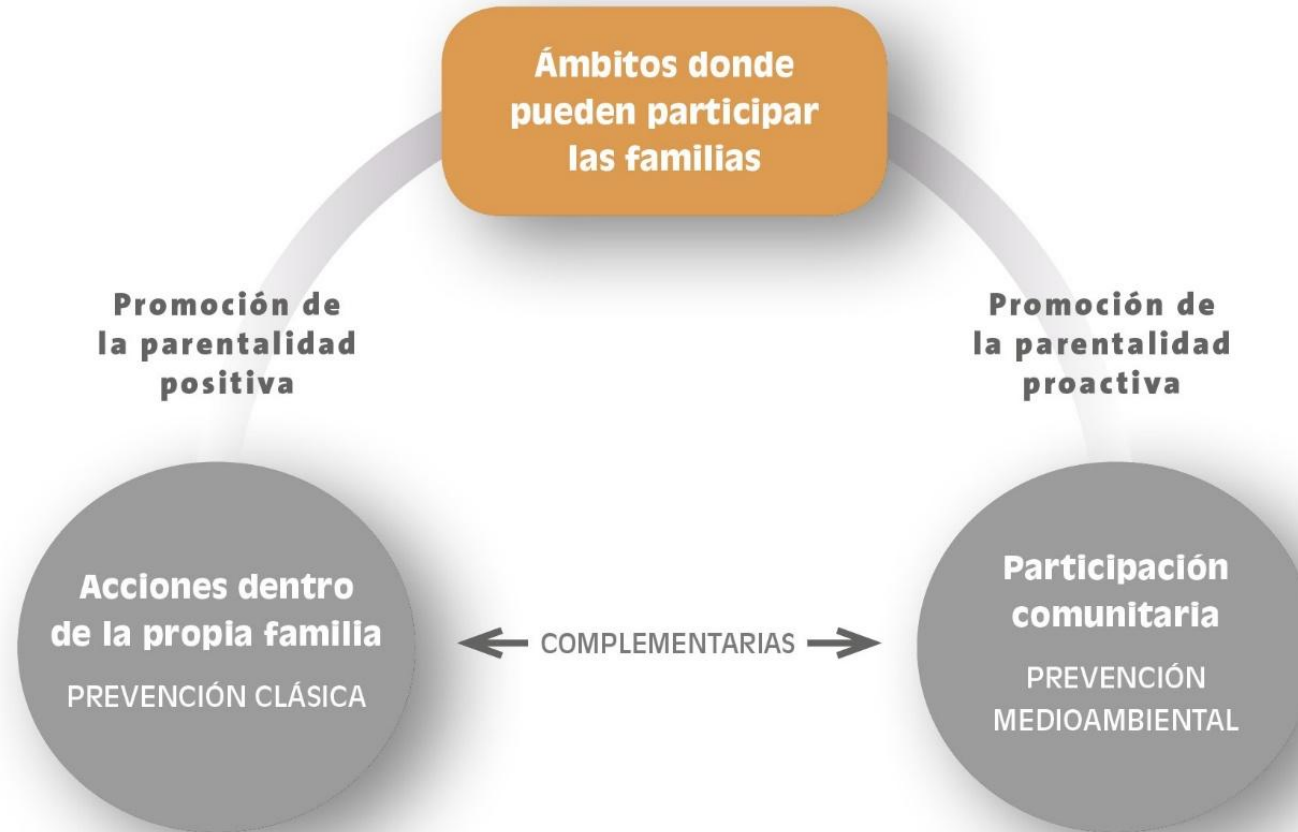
Ámbitos donde pueden participar las familias

Promoción de la parentalidad positiva

Promoción de la parentalidad proactiva

Acciones dentro de la propia familia
PREVENCIÓN CLÁSICA

COMPLEMENTARIAS

Participación comunitaria
PREVENCIÓN MEDIOAMBIENTAL